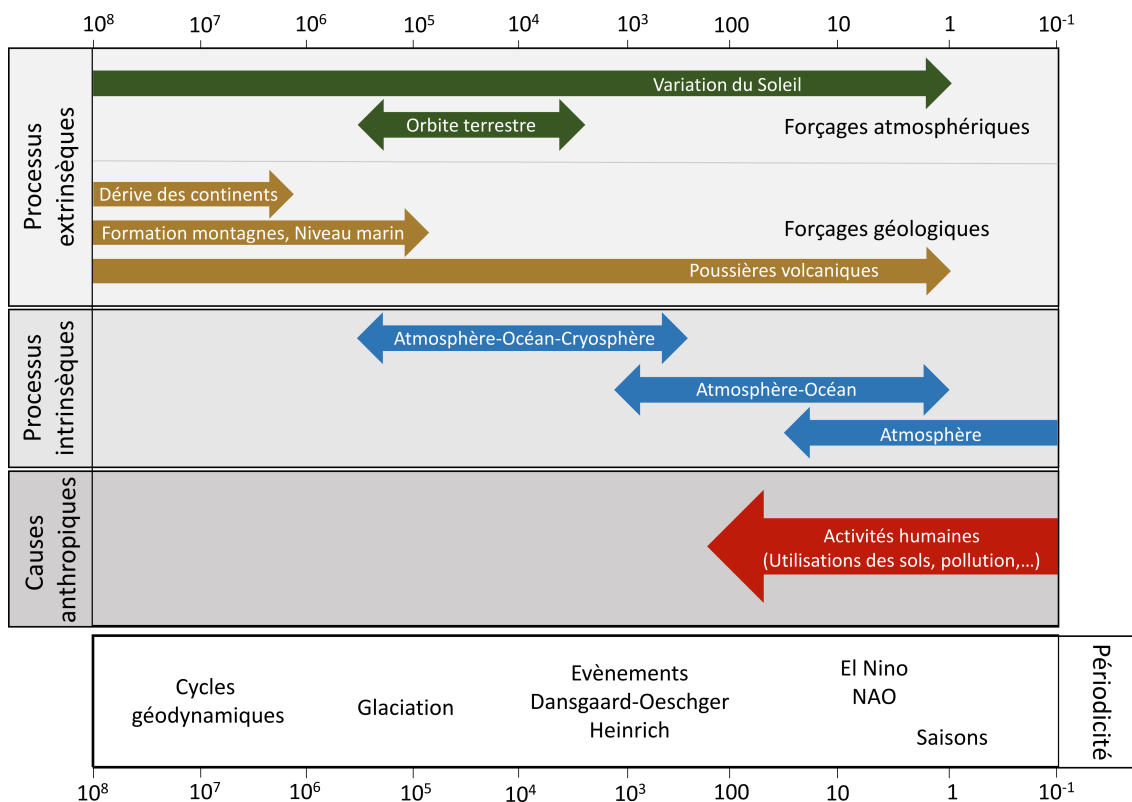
$10^8$ $10^7$ $10^6$ $10^5$ $10^4$ $10^3$ 100 10 1 $10^{-1}$

Processus extrinsèques

Variation du Soleil

Orbite terrestre

Forçages atmosphériques

Dérive des continents

Formation montagnes, Niveau marin

Forçages géologiques

Poussières volcaniques

Processus intrinsèques

Atmosphère-Océan-Cryosphère

Atmosphère-Océan

Atmosphère

Causes anthropiques

Activités humaines (Utilisations des sols, pollution,…)

Cycles géodynamiques

Glaciation

Evènements Dansgaard-Oeschger Heinrich

El Nino NAO

Saisons

Périodicité

$10^8$ $10^7$ $10^6$ $10^5$ $10^4$ $10^3$ 100 10 1 $10^{-1}$